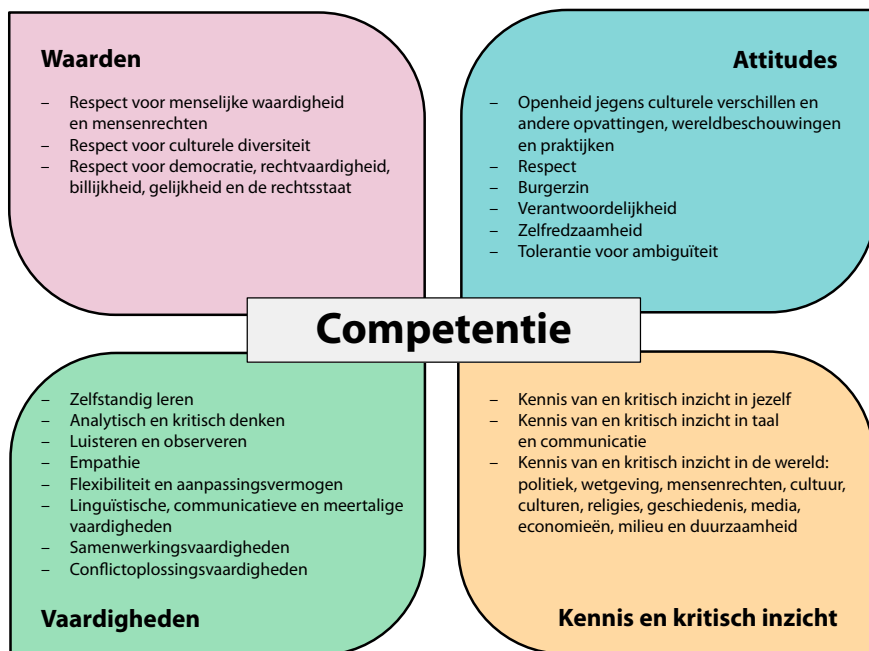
Waarden

– Respect voor menselijke waardigheid en mensenrechten
– Respect voor culturele diversiteit
– Respect voor democratie, rechtvaardigheid, billijkheid, gelijkheid en de rechtsstaat

Attitudes

– Openheid jegens culturele verschillen en andere opvattingen, wereldbeschouwingen en praktijken
– Respect
– Burgerzin
– Verantwoordelijkheid
– Zelfredzaamheid
– Tolerantie voor ambiguïteit

Competentie

– Zelfstandig leren
– Analytisch en kritisch denken
– Luisteren en observeren
– Empathie
– Flexibiliteit en aanpassingsvermogen
– Linguïstische, communicatieve en meertalige vaardigheden
– Samenwerkingsvaardigheden
– Conflictoplossingsvaardigheden

Vaardigheden

– Kennis van en kritisch inzicht in jezelf
– Kennis van en kritisch inzicht in taal en communicatie
– Kennis van en kritisch inzicht in de wereld: politiek, wetgeving, mensenrechten, cultuur, culturen, religies, geschiedenis, media, economieën, milieu en duurzaamheid

Kennis en kritisch inzicht